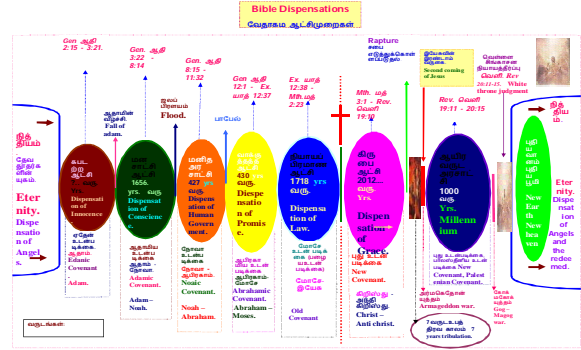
Bible Dispensations

வேதாகம ஆட்சிமுறைகள்

Gen. ஆதி 2:15 - 3:21.

Gen. ஆதி 3:22 - 8:14

Gen. ஆதி 8:15 - 11:32

Gen ஆதி 12:1 - Ex. யாத் 12:37

Ex. யாத் 12:38 - Mth. மத் 2:23

Mth. மத் 3:1 - Rev. வெளி 19:10

Rapture

Second coming of Jesus

Rev. வெளி 19:11 - 20:15

Rev. 20:11-15. White throne judgment

நித்தியம்

தேவ தூதர்களின் யுகம்.

Eternity. Dispensation of Angels.

Dispensation of Innocence

ஏதேன் உடன்படிக்கை.

Edenic Covenant

Adam.

ஆதாமின் வீழ்ச்சி. Fall of adam.

1656. yrs. வருடங்கள்

Dispensation of Conscience.

ஆதாமிய உடன்படிக்கை

Adamic Covenant.

Adam – Noah.

ஜலப் பிரளயம்

Flood.

427 yrs. வருடங்கள்

Dispensation of Human Government.

நோவா உடன்படிக்கை

Noaic Covenant.

Noah – Abraham.

பாபேல்

430 yrs. வருடங்கள்

Diespensation of Promise.

ஆபிரகாமிய உடன்படிக்கை

Abrahamic Covenant.

Abraham – Moses.

1718 yrs வருடங்கள்

Dispensation of Law.

மோசேயின் உடன்படிக்கை

மோசே-இயேசு

Old Covenant

2012... வருடங்கள் Yrs.

Dispensation of Grace.

புது உடன்படிக்கை

New Covenant.

கிறிஸ்து அந்திக்கிறிஸ்து

Christ – Anti christ.

அர்மகெதோன் யுத்தம்

Armageddon war.

1000 வருடங்கள் Yrs.

Millennium

புது உடன்படிக்கை

New Covenant. Palestenian Covenant.

கோக் மாகோக் யுத்தம்

Gog – Magog war.

7 வருட உபத்திரவ காலம் 7 years tribulation.

New Earth New heaven

Eternity. Dispensation of Angels and the redeemed.

வருடங்கள்